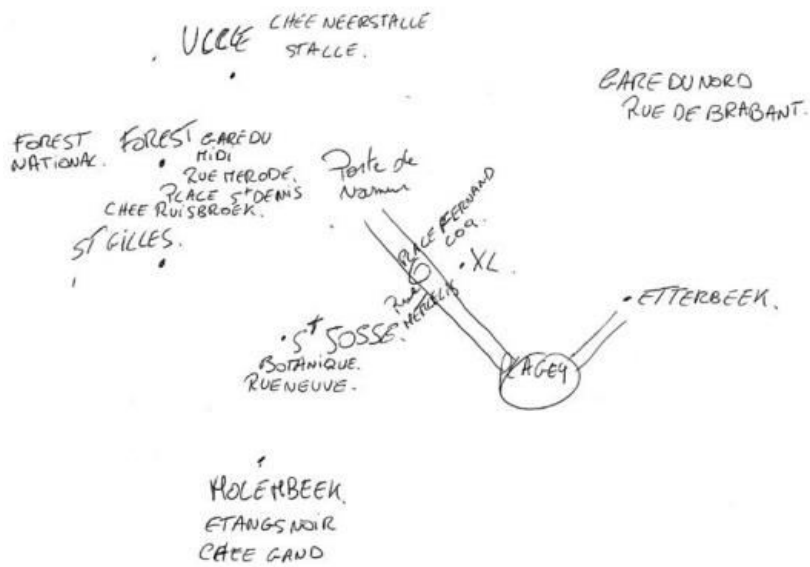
UCCLE CHEE NEERSTALLE STALLE.

GARE DU NORD
RUE DE BRABANT.

FOREST NATIONAL

FOREST GARE DU MIDI
RUE HERODE.
PLACE S^T DENIS
CHEE RUISBROEK.

Porte de Namur

ST GILLES.

PLACE FERNAND COQ.

XL

Rue HEYDELIS

ETTERBEEK.

S^T JOSSE.
BOTANIQUE.
RUENEUVE.

CAGEY

MOLENBEEK.
ETANGS NOIR
CHEE GAND